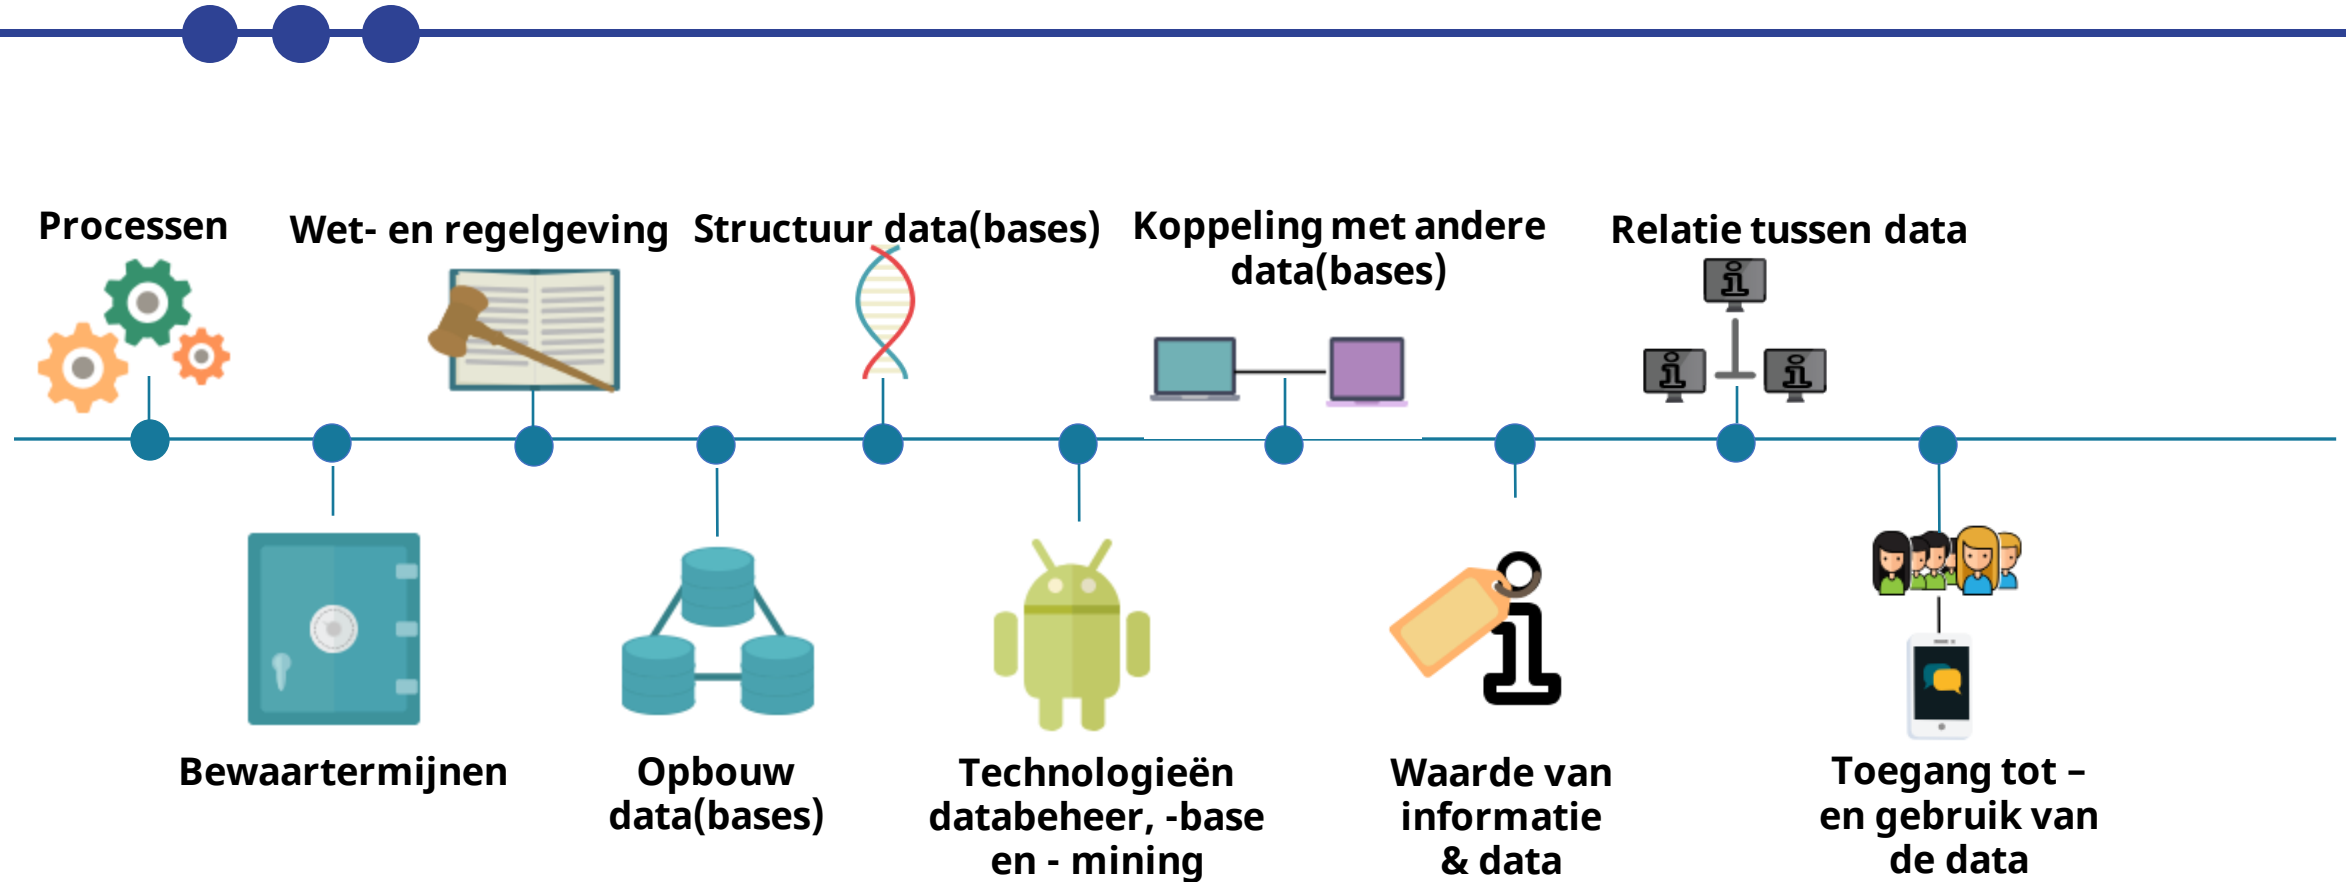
Processen

Wet- en regelgeving

Structuur data(bases)

Koppeling met andere data(bases)

Relatie tussen data

Bewaartermijnen

Opbouw data(bases)

Technologieën databeheer, -base en - mining

Waarde van informatie & data

Toegang tot – en gebruik van de data